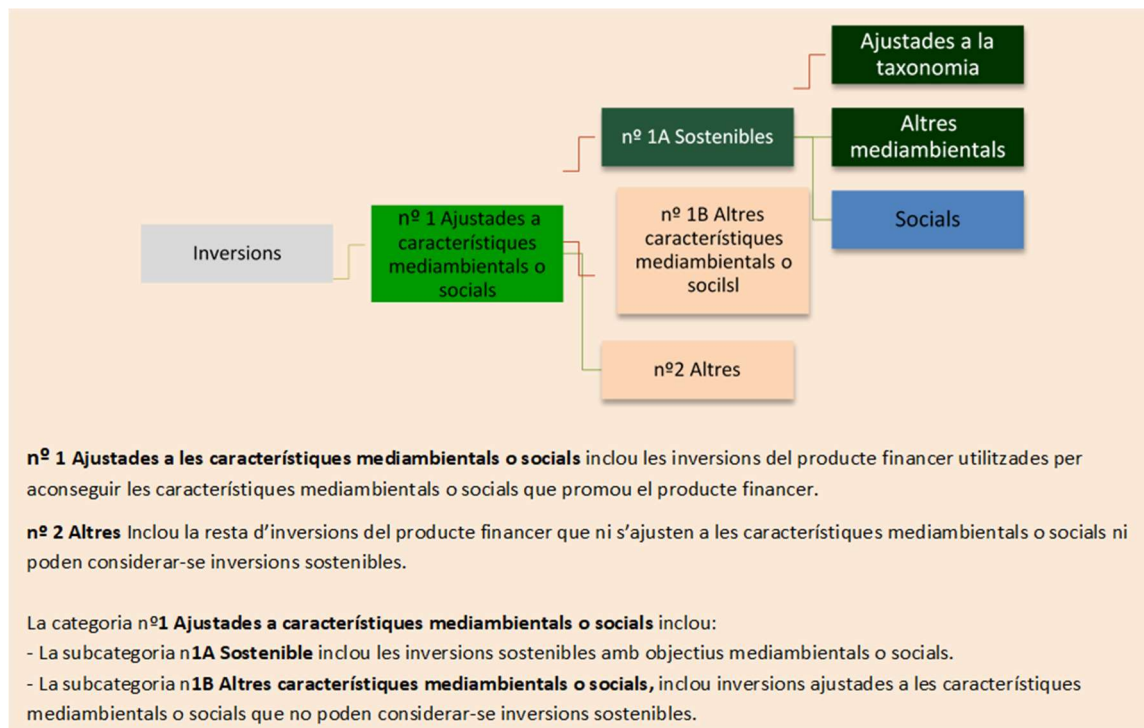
Ajustades a la taxonomia

nº 1A Sostenibles

Altres mediambientals

Socials

nº 1B Altres característiques mediambientals o socilsl

Inversions

nº 1 Ajustades a característiques mediambientals o socials

nº2 Altres

**nº 1 Ajustades a les característiques mediambientals o socials** inclou les inversions del producte financer utilitzades per aconseguir les característiques mediambientals o socials que promou el producte financer.

**nº 2 Altres** Inclou la resta d'inversions del producte financer que ni s'ajusten a les característiques mediambientals o socials ni poden considerar-se inversions sostenibles.

La categoria nº**1 Ajustades a característiques mediambientals o socials** inclou:
- La subcategoria n**1A Sostenible** inclou les inversions sostenibles amb objectius mediambientals o socials.
- La subcategoria n**1B Altres característiques mediambientals o socials,** inclou inversions ajustades a les característiques mediambientals o socials que no poden considerar-se inversions sostenibles.